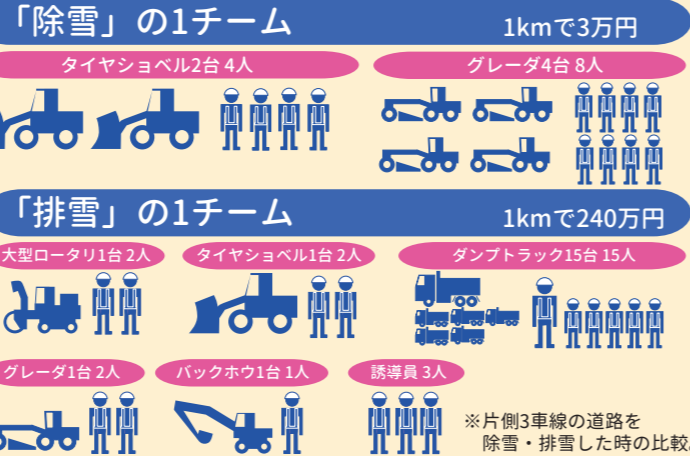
「除雪」の1チーム

1kmで3万円

タイヤショベル2台 4人

グレーダ4台 8人

「排雪」の1チーム

1kmで240万円

大型ロータリ1台 2人

タイヤショベル1台 2人

ダンプトラック15台 15人

グレーダ1台 2人

バックホウ1台 1人

誘導員 3人

※片側3車線の道路を除雪・排雪した時の比較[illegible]